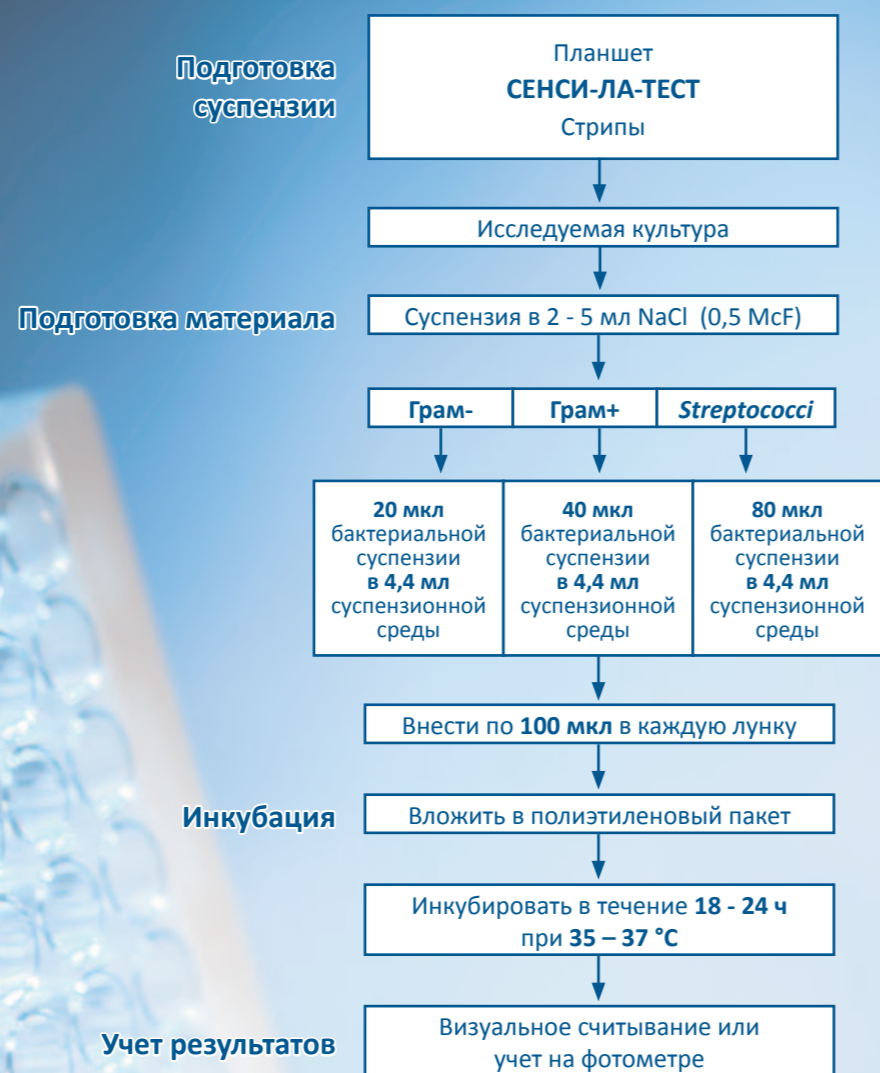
Подготовка суспензии

Планшет
СЕНСИ-ЛА-ТЕСТ
Стрипы

Исследуемая культура

Подготовка материала

Суспензия в 2 - 5 мл NaCl (0,5 McF)

| Грам- | Грам+ | Streptococci |
|---|---|---|
| 20 мкл бактериальной суспензии в 4,4 мл суспензионной среды | 40 мкл бактериальной суспензии в 4,4 мл суспензионной среды | 80 мкл бактериальной суспензии в 4,4 мл суспензионной среды |

Внести по 100 мкл в каждую лунку

Инкубация

Вложить в полиэтиленовый пакет

Инкубировать в течение 18 - 24 ч при 35 – 37 °C

Учет результатов

Визуальное считывание или учет на фотометре